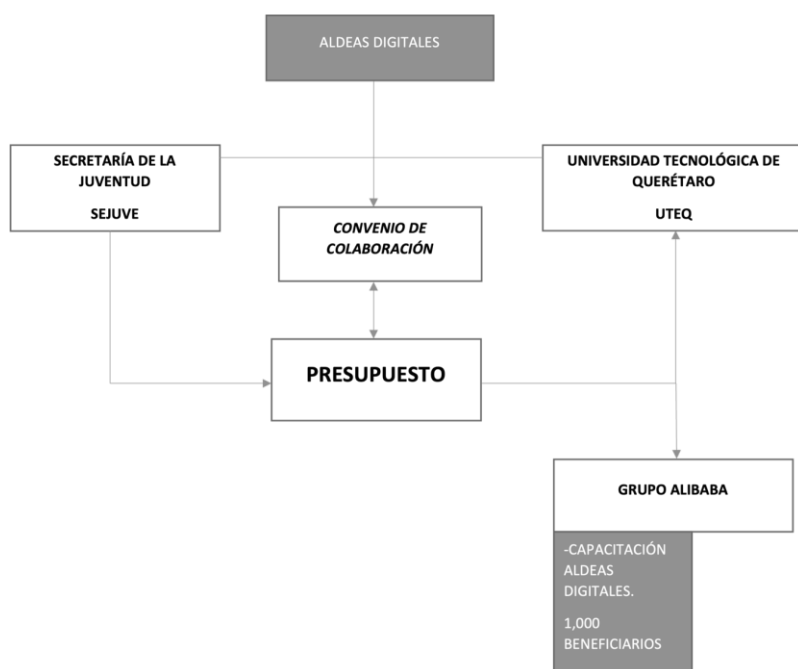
ALDEAS DIGITALES

SECRETARÍA DE LA JUVENTUD

SEJUVE

CONVENIO DE COLABORACIÓN

UNIVERSIDAD TECNOLÓGICA DE QUERÉTARO

UTEQ

PRESUPUESTO

GRUPO ALIBABA

-CAPACITACIÓN ALDEAS DIGITALES.

1,000 BENEFICIARIOS